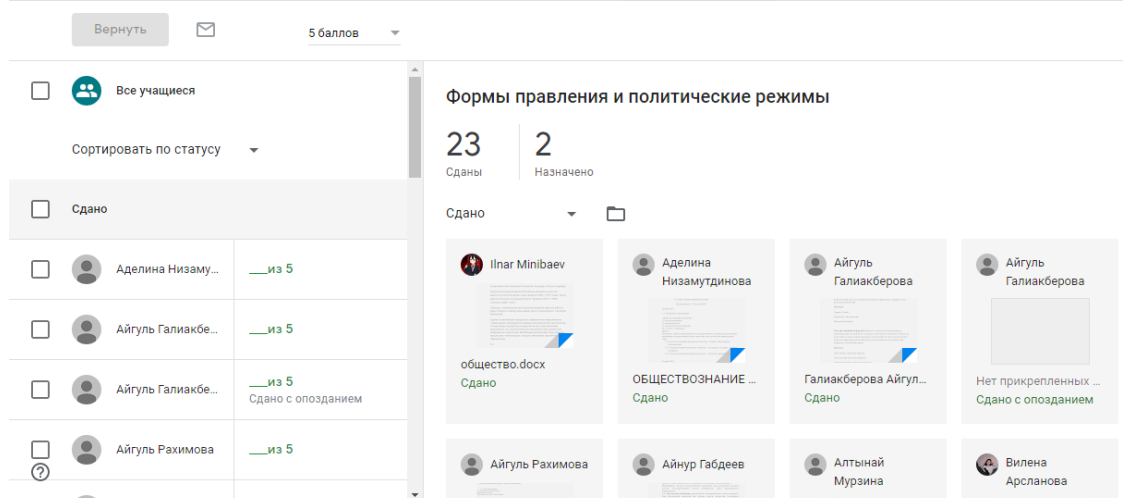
Вернуть

5 баллов

Все учащиеся

Сортировать по статусу

Сдано

Аделина Низаму... ___из 5

Айгуль Галиакбе... ___из 5

Айгуль Галиакбе... ___из 5
Сдано с опозданием

Айгуль Рахимова ___из 5

Формы правления и политические режимы

23
Сданы

2
Назначено

Сдано

Ilnar Minibaev
общество.docx
Сдано

Аделина Низамутдинова
ОБЩЕСТВОЗНАНИЕ ...
Сдано

Айгуль Галиакберова
Галиакберова Айгул...
Сдано

Айгуль Галиакберова
Нет прикрепленных ...
Сдано с опозданием

Айгуль Рахимова

Айнур Габдеев

Алтынай Мурзина

Вилена Арсланова